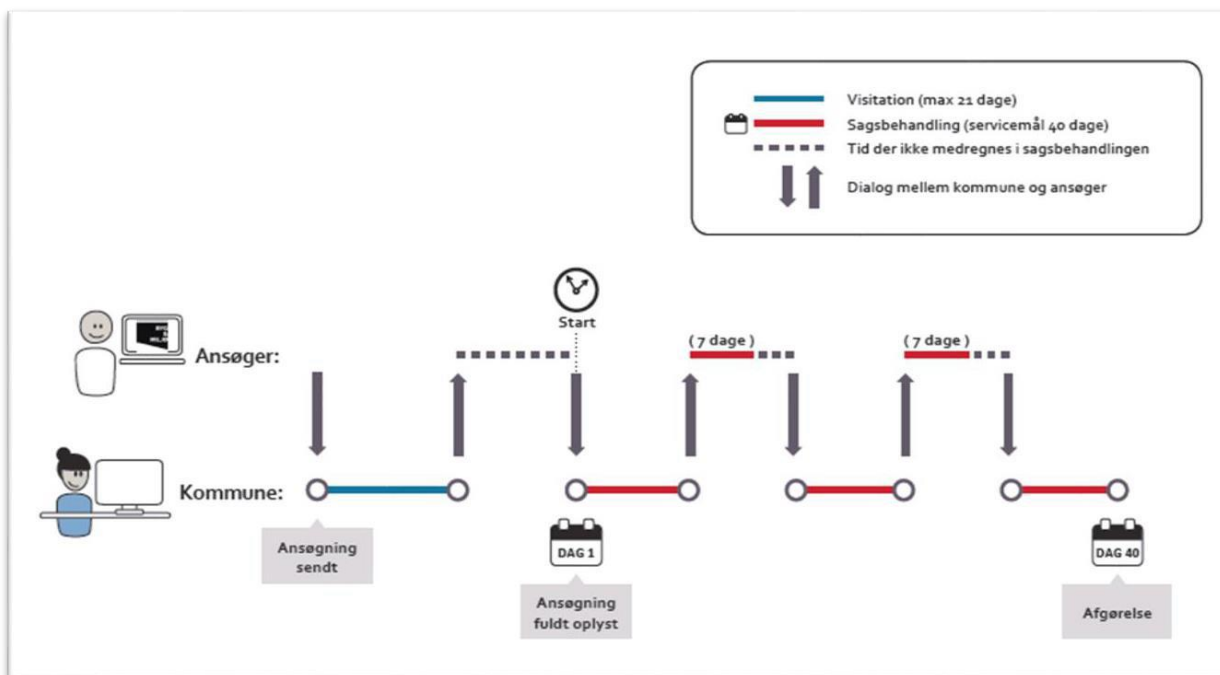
Visitation (max 21 dage)
Sagsbehandling (servicemål 40 dage)
Tid der ikke medregnes i sagsbehandlingen
Dialog mellem kommune og ansøger

Start

Ansøger:

( 7 dage )

( 7 dage )

Kommune:

Ansøgning sendt

DAG 1

Ansøgning fuldt oplyst

DAG 40

Afgørelse